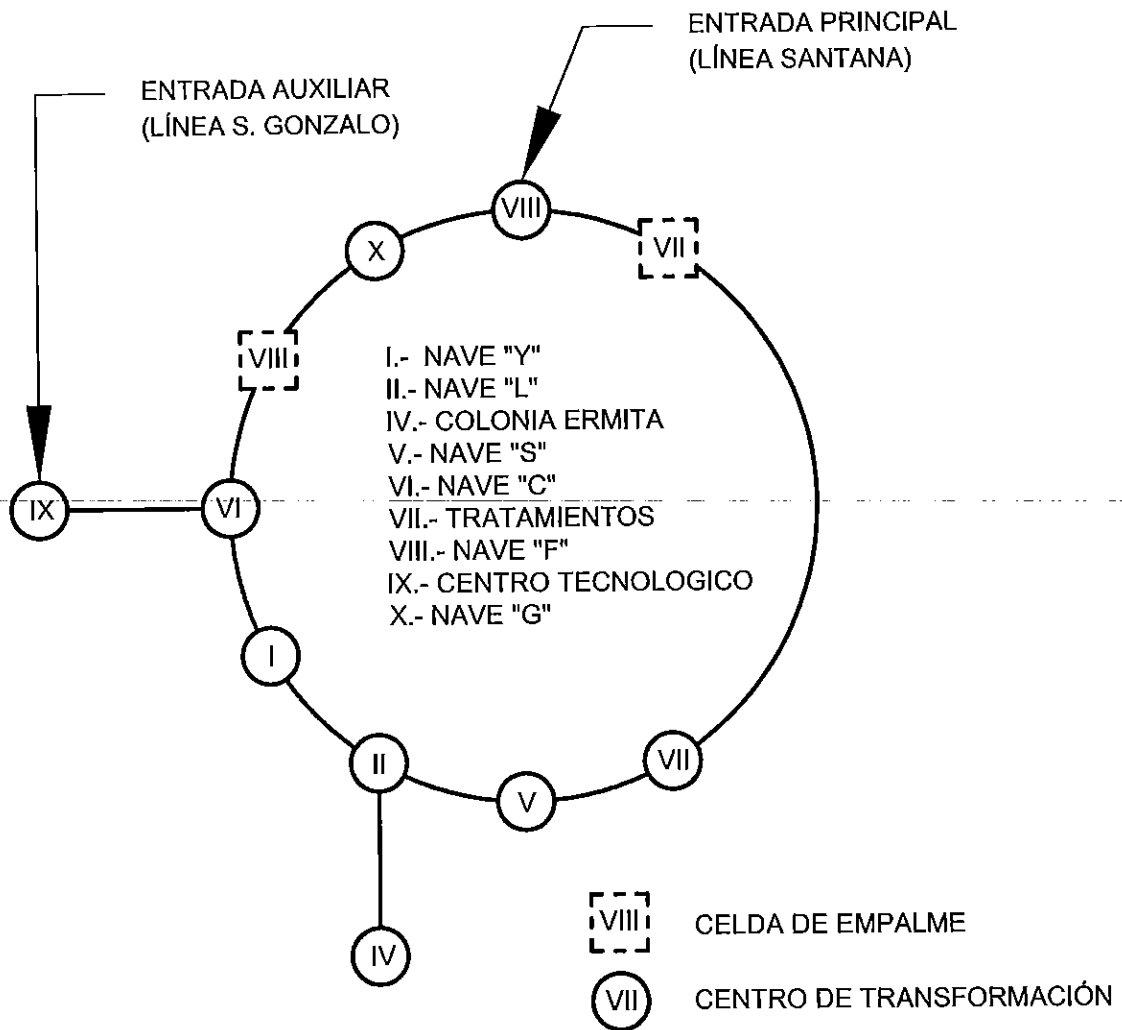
ENTRADA PRINCIPAL
(LÍNEA SANTANA)

ENTRADA AUXILIAR
(LÍNEA S. GONZALO)

VIII

VII

X

VIII

I.- NAVE "Y"
II.- NAVE "L"
IV.- COLONIA ERMITA
V.- NAVE "S"
VI.- NAVE "C"
VII.- TRATAMIENTOS
VIII.- NAVE "F"
IX.- CENTRO TECNOLOGICO
X.- NAVE "G"

IX

VI

I

II

V

VII

IV

VIII CELDA DE EMPALME

VII CENTRO DE TRANSFORMACIÓN